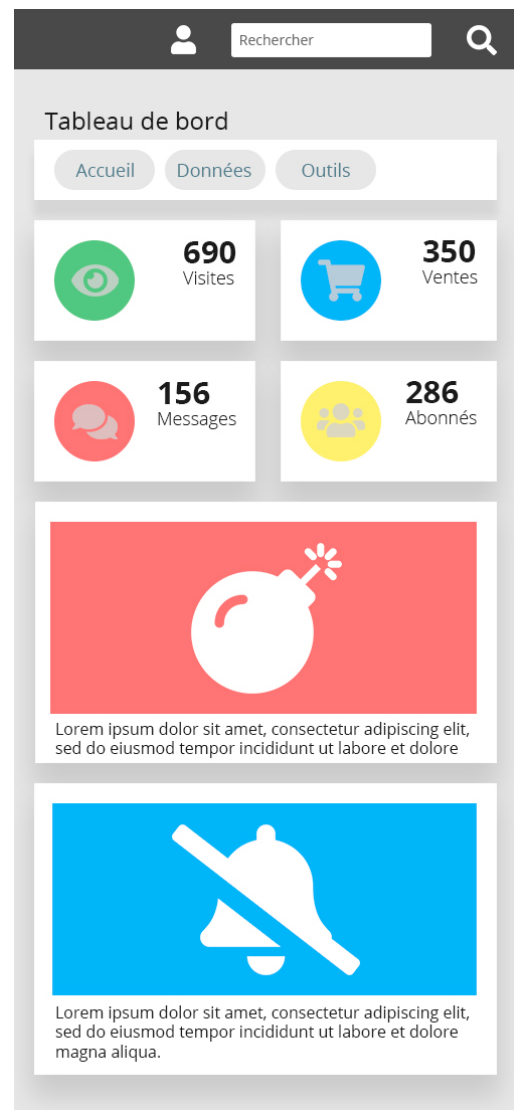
Rechercher

Tableau de bord

Accueil
Données
Outils

690
Visites

350
Ventes

156
Messages

286
Abonnés

Lorem ipsum dolor sit amet, consectetur adipiscing elit, sed do eiusmod tempor incididunt ut labore et dolore

Lorem ipsum dolor sit amet, consectetur adipiscing elit, sed do eiusmod tempor incididunt ut labore et dolore magna aliqua.